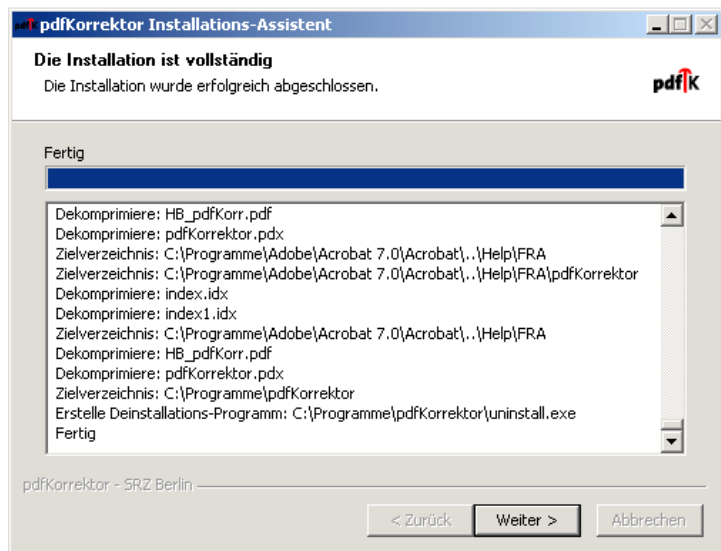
pdfKorrektor Installations-Assistent

Die Installation ist vollständig
Die Installation wurde erfolgreich abgeschlossen.

pdfK

Fertig

Dekomprimiere: HB_pdfKorr.pdf
Dekomprimiere: pdfKorrektor.pdx
Zielverzeichnis: C:\Programme\Adobe\Acrobat 7.0\Acrobat\..\Help\FRA
Zielverzeichnis: C:\Programme\Adobe\Acrobat 7.0\Acrobat\..\Help\FRA\pdfKorrektor
Dekomprimiere: index.idx
Dekomprimiere: index1.idx
Zielverzeichnis: C:\Programme\Adobe\Acrobat 7.0\Acrobat\..\Help\FRA
Dekomprimiere: HB_pdfKorr.pdf
Dekomprimiere: pdfKorrektor.pdx
Zielverzeichnis: C:\Programme\pdfKorrektor
Erstelle Deinstallations-Programm: C:\Programme\pdfKorrektor\uninstall.exe
Fertig

pdfKorrektor - SRZ Berlin

< Zurück   Weiter >   Abbrechen